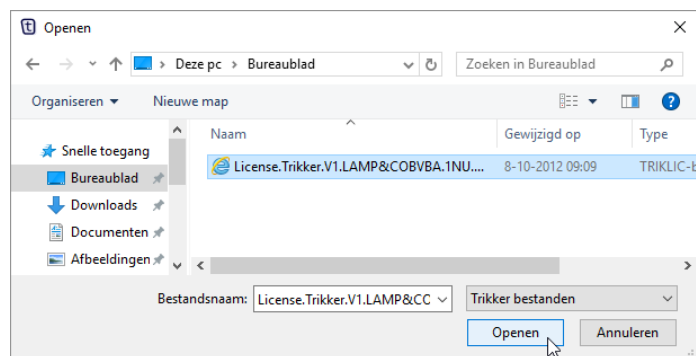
Openen

Deze pc > Bureaublad

Zoeken in Bureaublad

Organiseren ▾ Nieuwe map

Snelle toegang
Bureaublad
Downloads
Documenten
Afbeeldingen

| Naam | Gewijzigd op | Type |
|---|---|---|
| License.Trikker.V1.LAMP&COBVBA.1NU.... | 8-10-2012 09:09 | TRIKLIC-b |

Bestandsnaam: License.Trikker.V1.LAMP&CC

Trikker bestanden

Openen

Annuleren